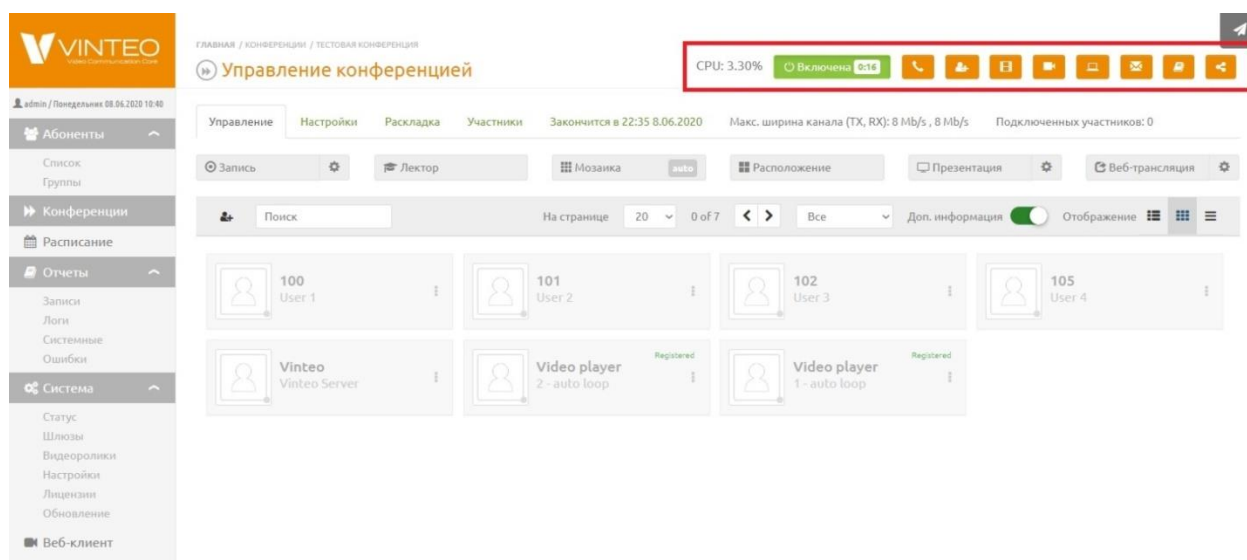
VINTEO
Video Communication Core

admin / Понедельник 08.06.2020 10:40

Абоненты
Список
Группы
Конференции
Расписание
Отчеты
Записи
Логи
Системные
Ошибки
Система
Статус
Шлюзы
Видеоролики
Настройки
Лицензии
Обновление
Веб-клиент

ГЛАВНАЯ / КОНФЕРЕНЦИИ / ТЕСТОВАЯ КОНФЕРЕНЦИЯ

Управление конференцией

CPU: 3.30% Включена 0:16

Управление | Настройки | Раскладка | Участники | Закончится в 22:35 8.06.2020 | Макс. ширина канала (TX, RX): 8 Mb/s , 8 Mb/s | Подключенных участников: 0

Запись | Лектор | Мозаика auto | Расположение | Презентация | Веб-трансляция

Поиск | На странице 20 | 0 of 7 | Все | Доп. информация | Отображение

100
User 1

101
User 2

102
User 3

105
User 4

Vinteo
Vinteo Server

Registered
Video player
2 - auto loop

Registered
Video player
1 - auto loop